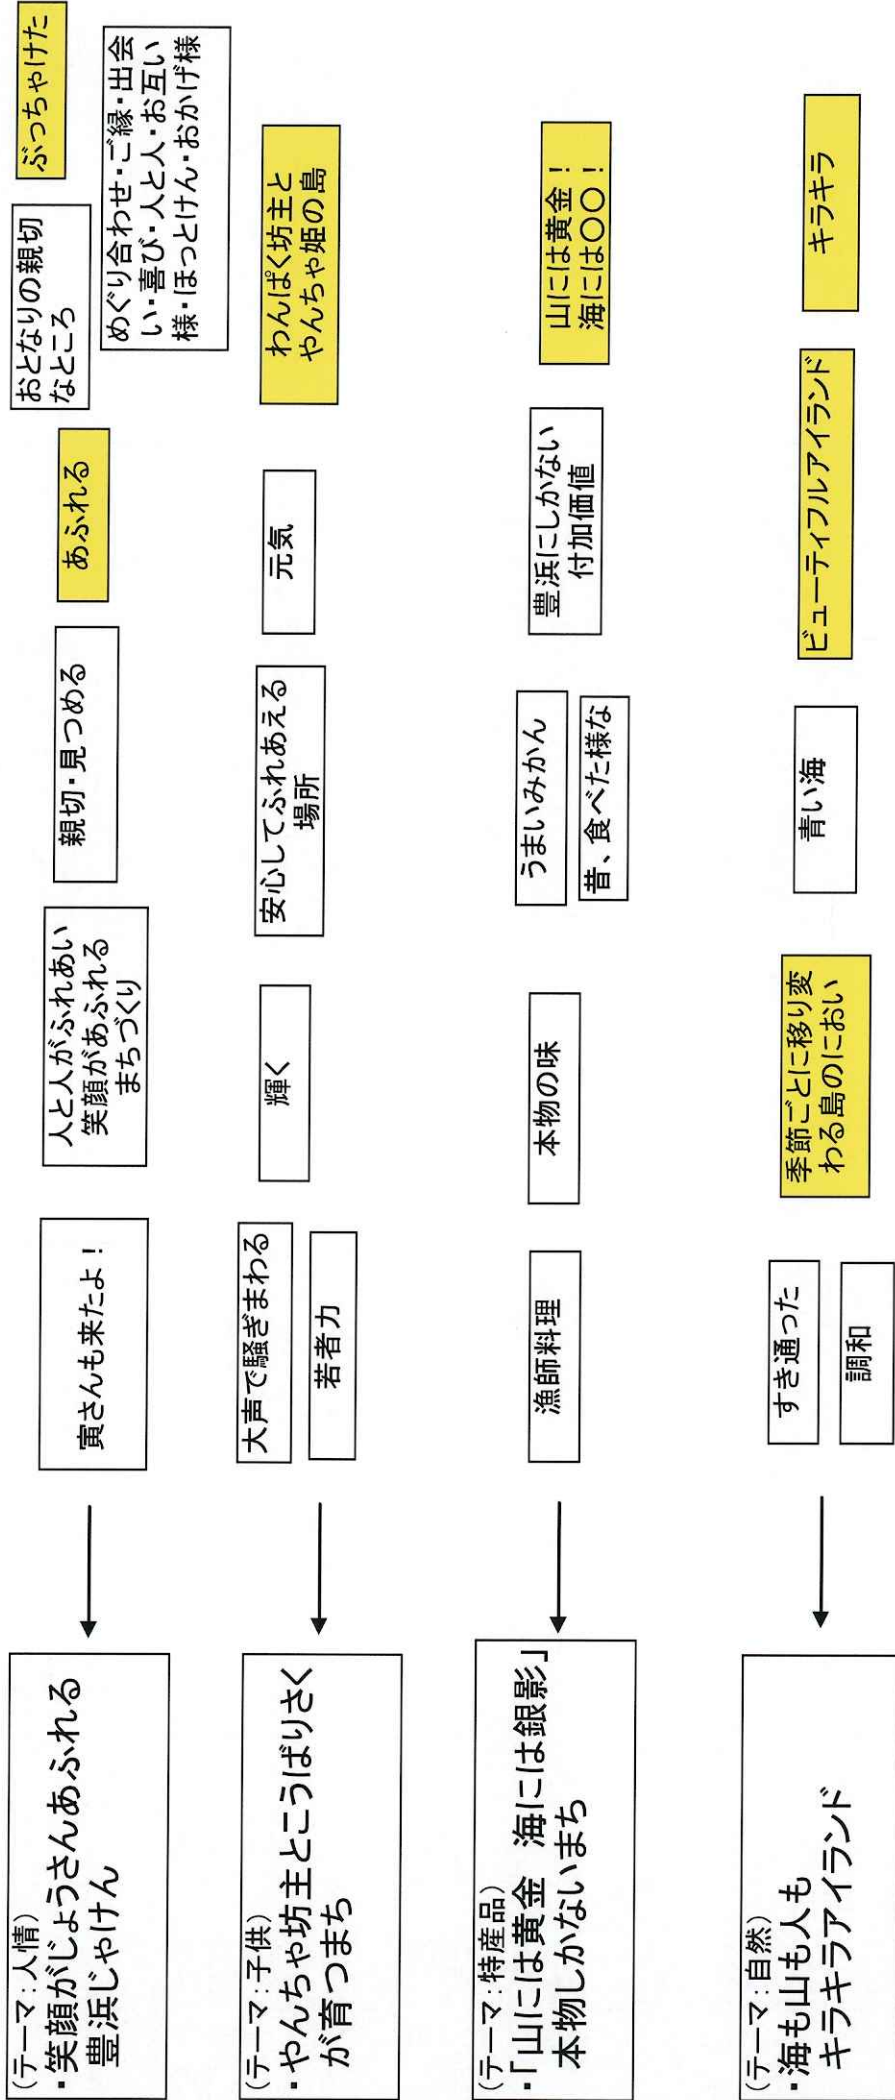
(テーマ：人情)
・笑顔がじょうさんあふれる豊浜じゃけん

寅さんも来たよ！

人と人がふれあい笑顔があふれるまちづくり

親切・見つめる

あふれる

おとなりの親切なところ

ぶっちゃけた

めぐり合わせ・ご縁・出会い・喜び・人と人・お互い様・ほっとけん・おかげ様

(テーマ：子供)
・やんちゃ坊主とこうばりさくが育つまち

大声で騒ぎまわる

若者力

輝く

安心してふれあえる場所

元気

わんぱく坊主とやんちゃ姫の島

(テーマ：特産品)
・「山には黄金　海には銀影」本物しかないまち

漁師料理

本物の味

うまいみかん

昔、食べた様な

豊浜にしかない付加価値

山には黄金！海には○○！

(テーマ：自然)
・海も山も人もキラキラアイランド

すき通った

調和

季節ごとに移り変わる島のにおい

青い海

ビューティフルアイランド

キラキラ